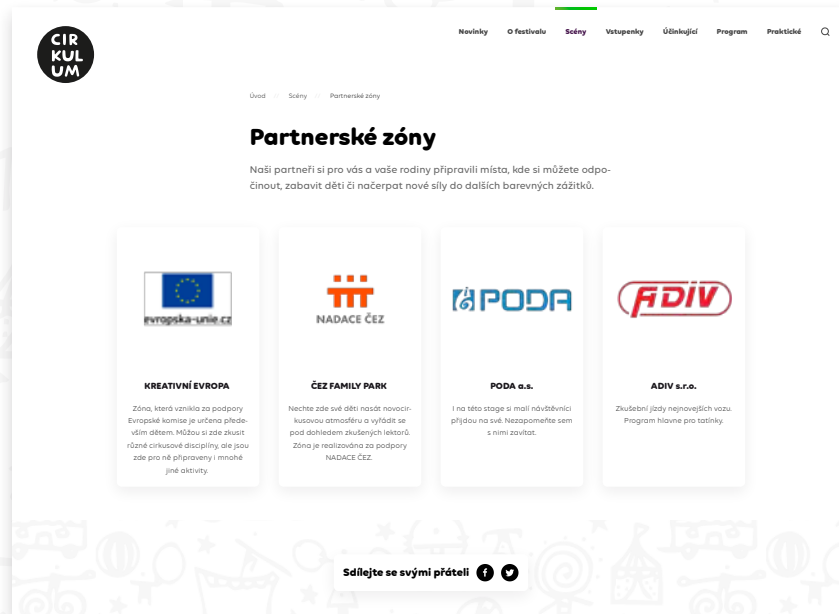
CIR KUL UM

Novinky O festivalu Scény Vstupenky Účinkující Program Praktické

Úvod Scény Partnerské zóny

Partnerské zóny

Naši partneři si pro vás a vaše rodiny připravili místa, kde si můžete odpočinout, zabavit děti či načerpat nové síly do dalších barevných zážitků.

evropska-unie.cz

KREATIVNÍ EVROPA

Zóna, která vznikla za podpory Evropské komise je určena především dětem. Můžou si zde zkusit různé cirkusové disciplíny, ale jsou zde pro ně připraveny i mnohé jiné aktivity.

NADACE ČEZ

ČEZ FAMILY PARK

Nechte zde své děti nasát novocirkusovou atmosféru a vyřádit se pod dohledem zkušených lektorů. Zóna je realizována za podpory NADACE ČEZ.

PODA

PODA a.s.

I na této stage si malí návštěvníci přijdou na své. Nezapomeňte sem s nimi zavítat.

ADIV

ADIV s.r.o.

Zkušební jízdy nejnovějších vozů. Program hlavne pro tatínky.

Sdílejte se svými přáteli